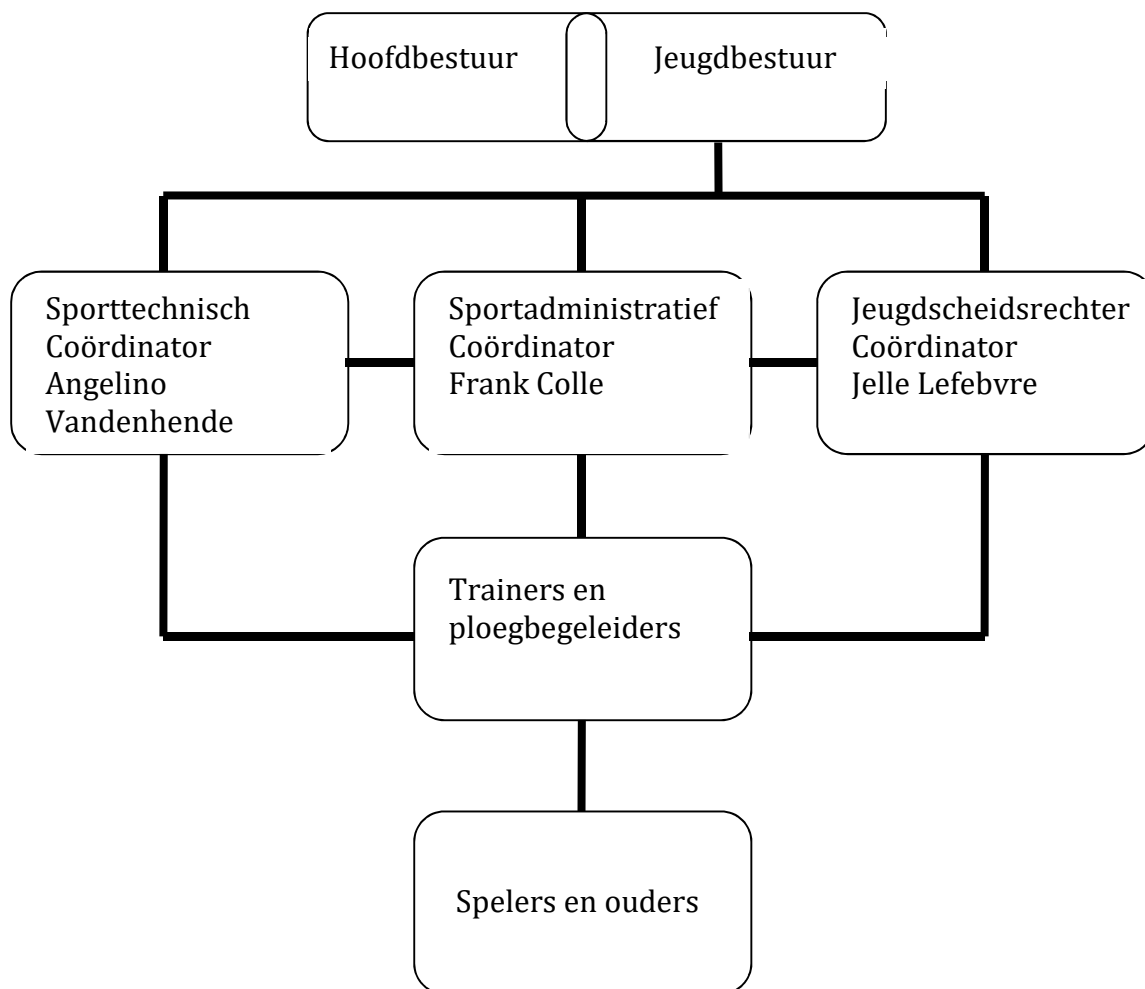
Hoofdbestuur

Jeugdbestuur

Sporttechnisch Coördinator Angelino Vandenhende

Sportadministratief Coördinator Frank Colle

Jeugdscheidsrechter Coördinator Jelle Lefebvre

Trainers en ploegbegeleiders

Spelers en ouders